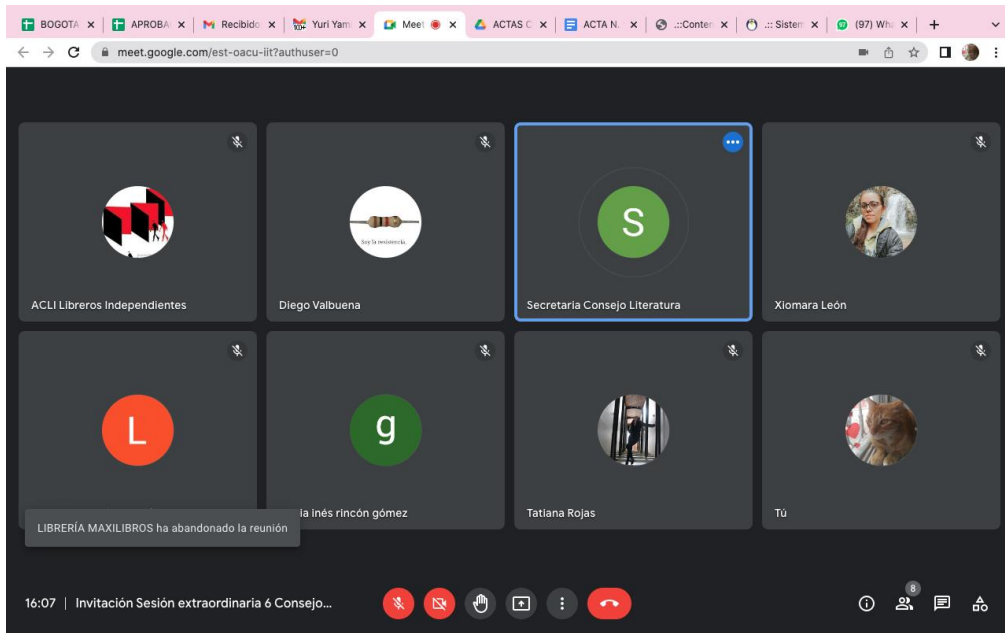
BOGOTA × APROBA × Recibido × Yuri Yam × Meet × ACTAS C × ACTA N × .::Conter × .:: Sistem × (97) Wha × +

meet.google.com/est-oacu-iit?authuser=0

Soy la resistencia

ACLI Libreros Independientes

Diego Valbuena

S

Secretaria Consejo Literatura

Xiomara León

L

g

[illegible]ia inés rincón gómez

Tatiana Rojas

Tú

LIBRERÍA MAXILIBROS ha abandonado la reunión

16:07 | Invitación Sesión extraordinaria 6 Consejo...

8